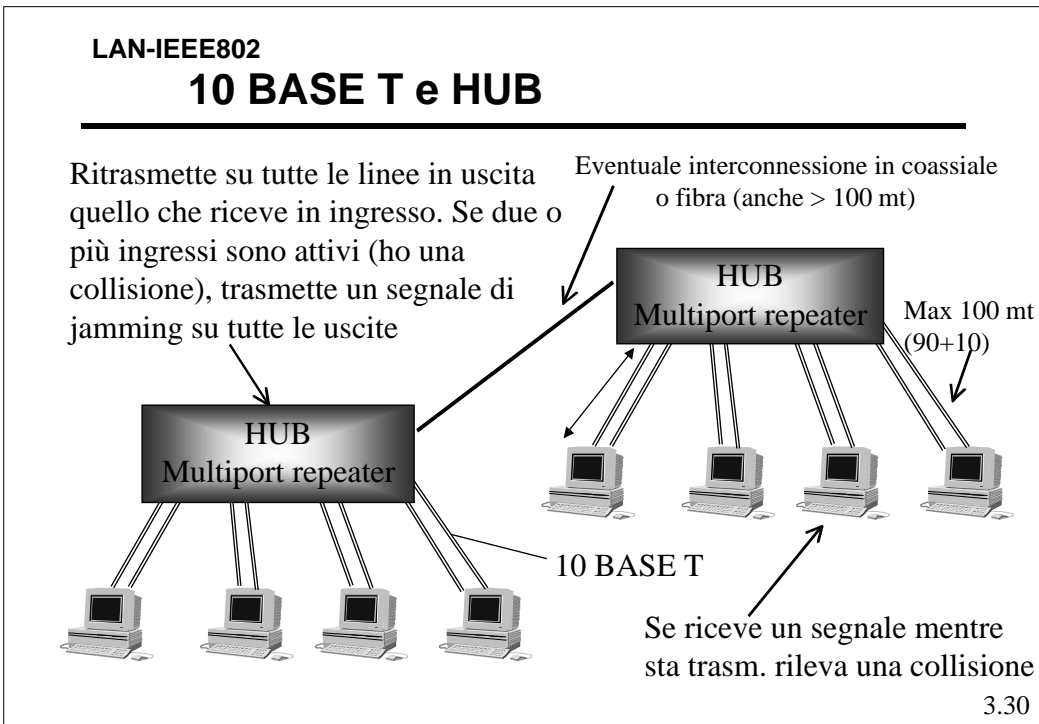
LAN-IEEE802
10 BASE T e HUB

Ritrasmette su tutte le linee in uscita quello che riceve in ingresso. Se due o più ingressi sono attivi (ho una collisione), trasmette un segnale di jamming su tutte le uscite

Eventuale interconnessione in coassiale o fibra (anche > 100 mt)

HUB
Multiport repeater

Max 100 mt (90+10)

HUB
Multiport repeater

10 BASE T

Se riceve un segnale mentre sta trasm. rileva una collisione

3.30